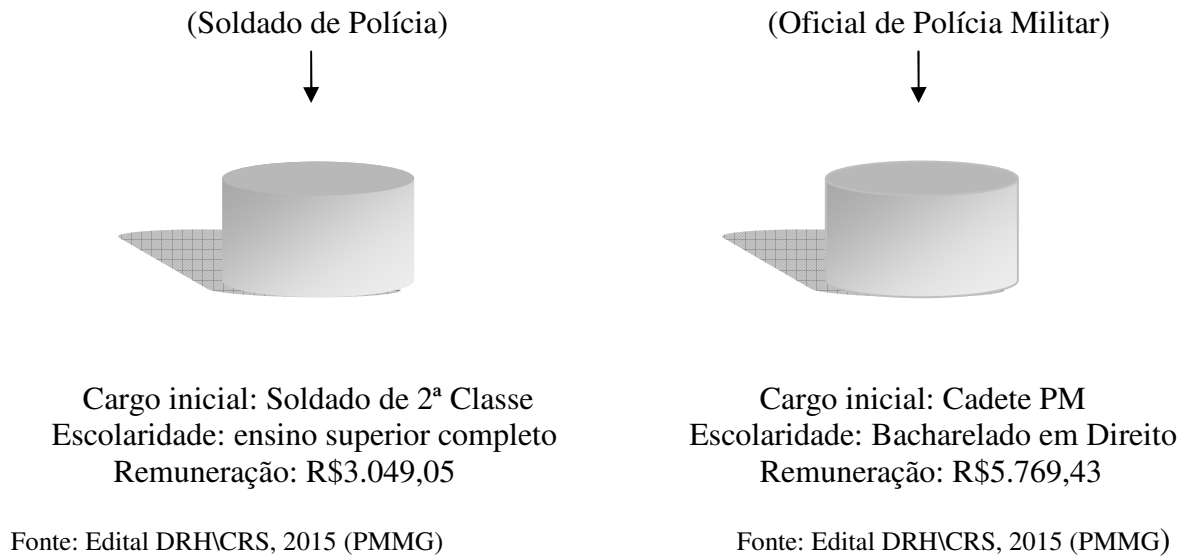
(Soldado de Polícia)

Cargo inicial: Soldado de 2ª Classe
Escolaridade: ensino superior completo
Remuneração: R$3.049,05

Fonte: Edital DRH\CRS, 2015 (PMMG)

(Oficial de Polícia Militar)

Cargo inicial: Cadete PM
Escolaridade: Bacharelado em Direito
Remuneração: R$5.769,43

Fonte: Edital DRH\CRS, 2015 (PMMG)